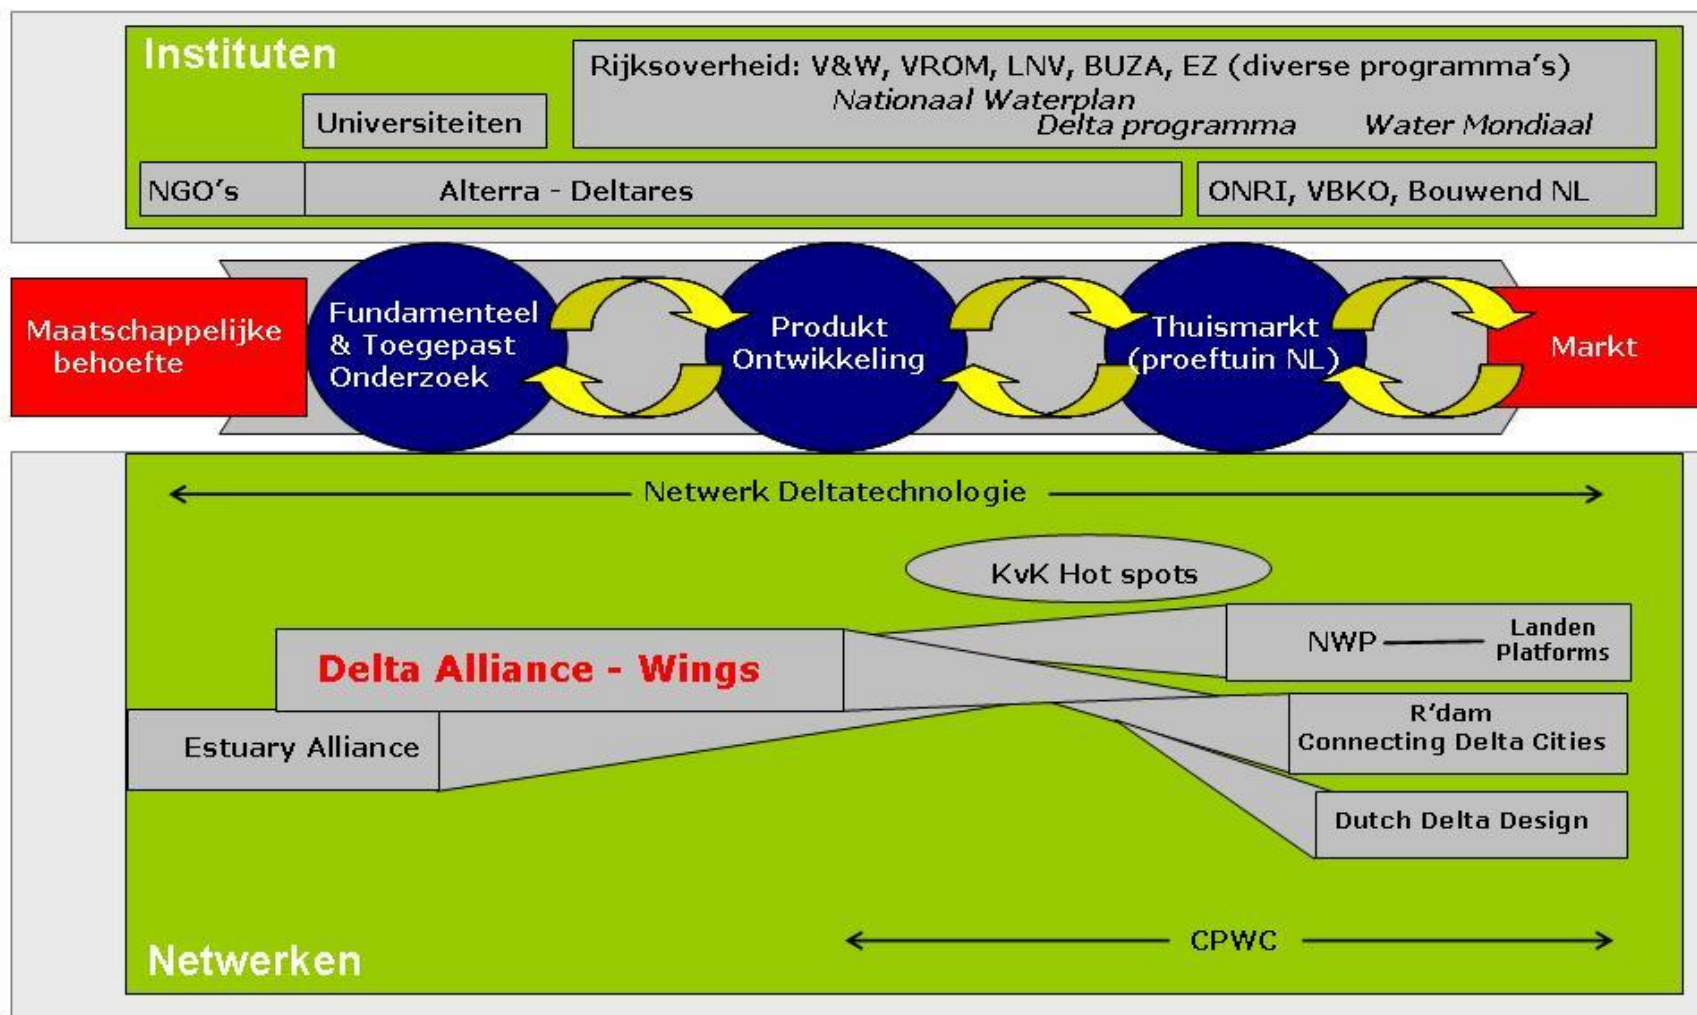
Instituten

Universiteiten

Rijksoverheid: V&W, VROM, LNV, BUZA, EZ (diverse programma's)
Nationaal Waterplan
Delta programma
Water Mondiaal

NGO's

Alterra - Deltares

ONRI, VBKO, Bouwend NL

Maatschappelijke behoefte

Fundamenteel & Toegepast Onderzoek

Produkt Ontwikkeling

Thuismarkt (proeftuin NL)

Markt

Netwerk Deltatechnologie

KvK Hot spots

Delta Alliance - Wings

NWP

Landen Platforms

Estuary Alliance

R'dam Connecting Delta Cities

Dutch Delta Design

CPWC

Netwerken